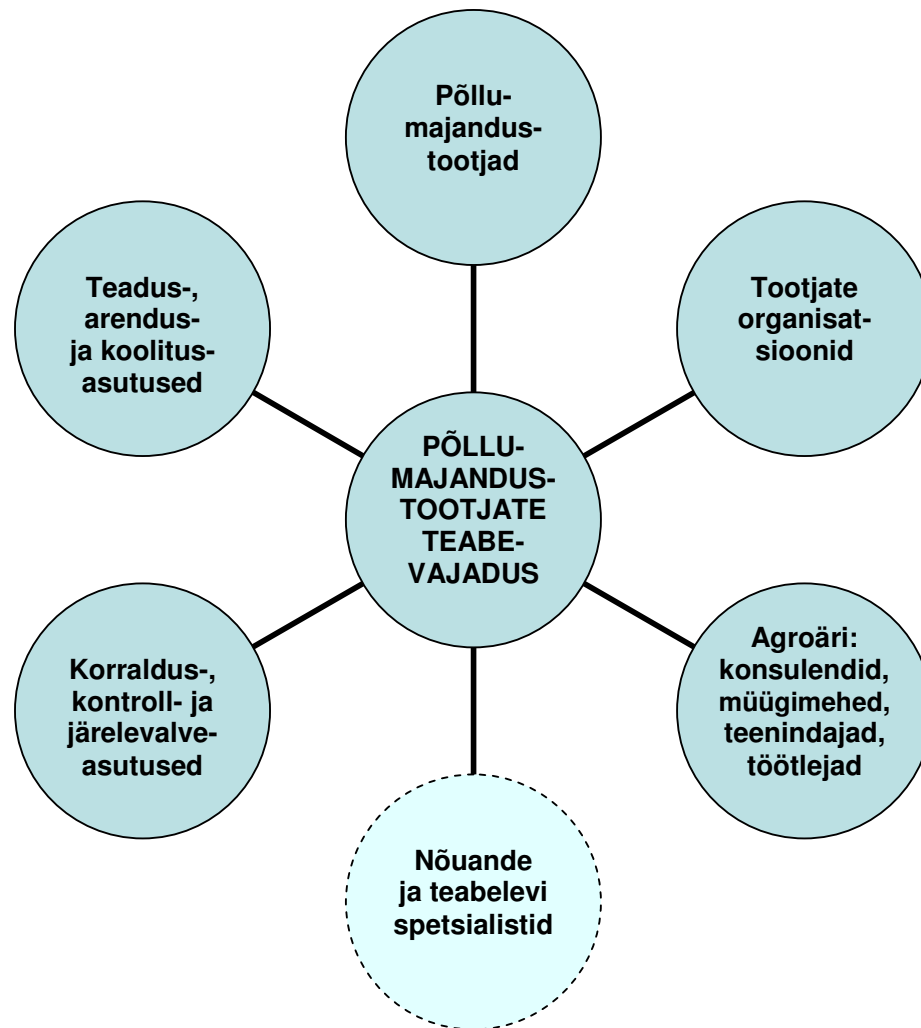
Põllumajandustootjad

Teadus-, arendus- ja koolitusasutused

Tootjate organisatsioonid

PÕLLUMAJANDUSTOOTJATE TEABEVAJADUS

Korraldus-, kontroll- ja järelevalveasutused

Agroäri: konsulendid, müügimehed, teenindajad, töötlejad

Nõuande ja teabelevi spetsialistid